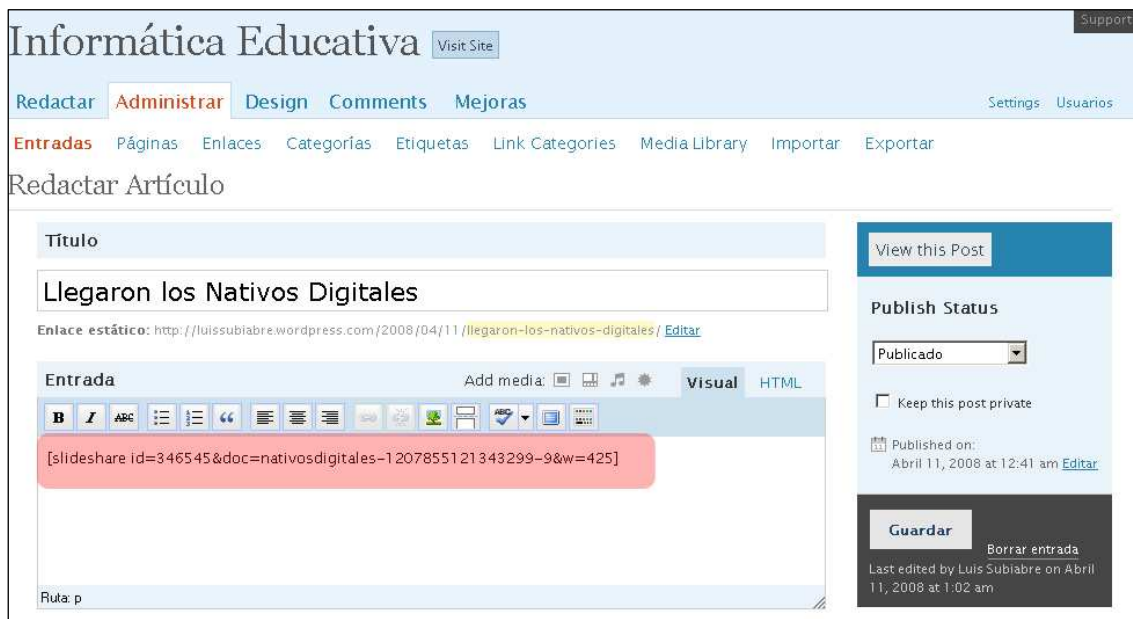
Informática Educativa Visit Site

Support

Redactar Administrar Design Comments Mejoras

Settings Usuarios

Entradas Páginas Enlaces Categorías Etiquetas Link Categories Media Library Importar Exportar

Redactar Artículo

Título

Llegaron los Nativos Digitales

Enlace estático: http://luissubiabre.wordpress.com/2008/04/11/llegaron-los-nativos-digitales/ Editar

Entrada

Add media:

Visual HTML

B I ABC

[slideshare id=346545&doc=nativosdigitales-1207855121343299-9&w=425]

Ruta: p

View this Post

Publish Status

Publicado

Keep this post private

Published on: Abril 11, 2008 at 12:41 am Editar

Guardar

Borrar entrada

Last edited by Luis Subiabre on Abril 11, 2008 at 1:02 am